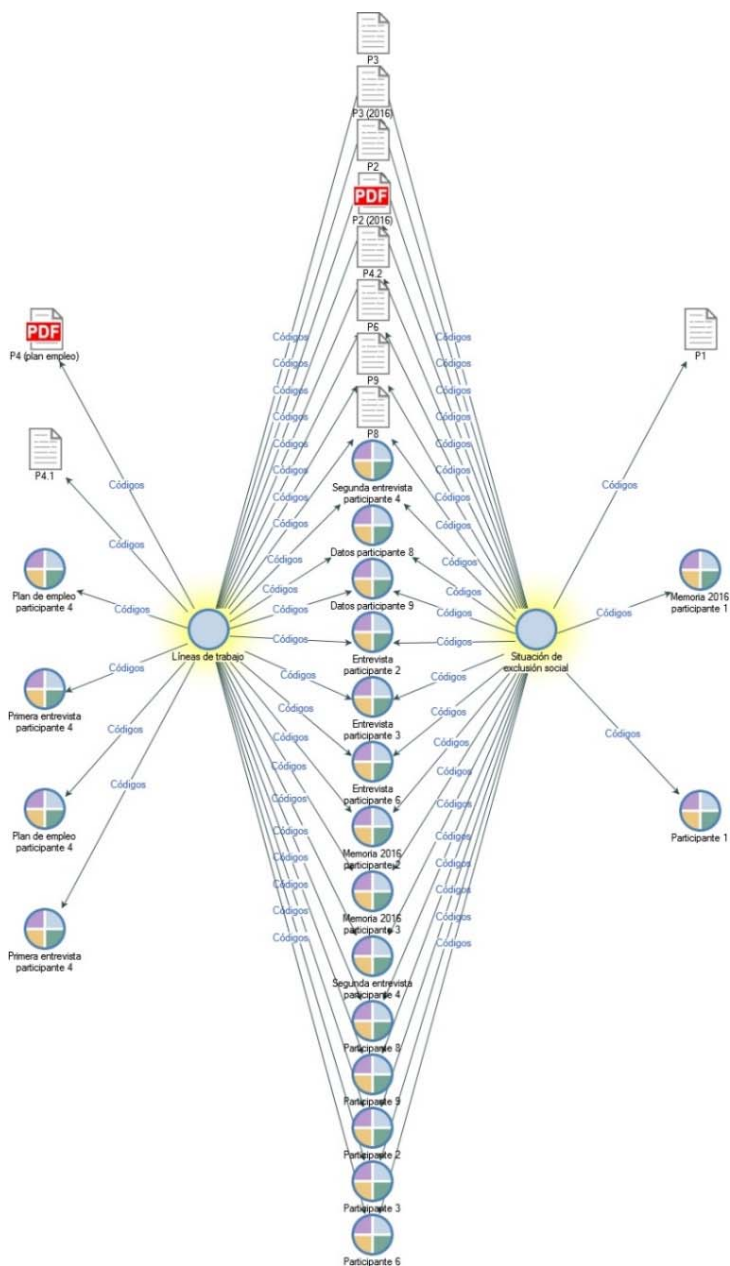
P3
P3 (2016)
P2
PDF
P2 (2016)
P4.2
P6
P9
P8
Segunda entrevista participante 4
Datos participante 8
Datos participante 9
Entrevista participante 2
Entrevista participante 3
Entrevista participante 6
Memoria 2016 participante 2
Memoria 2016 participante 3
Segunda entrevista participante 4
Participante 8
Participante 9
Participante 2
Participante 3
Participante 6

PDF
P4 (plan empleo)
P4.1
Plan de empleo participante 4
Primera entrevista participante 4
Plan de empleo participante 4
Primera entrevista participante 4

Líneas de trabajo

Situación de exclusión social

P1
Memoria 2016 participante 1
Participante 1

Códigos Códigos Códigos Códigos Códigos Códigos Códigos Códigos Códigos Códigos Códigos Códigos Códigos Códigos Códigos Códigos Códigos Códigos Códigos Códigos Códigos Códigos Códigos Códigos Códigos Códigos Códigos Códigos Códigos Códigos Códigos Códigos Códigos Códigos Códigos Códigos Códigos Códigos Códigos Códigos Códigos Códigos Códigos Códigos Códigos Códigos Códigos Códigos Códigos Códigos Códigos Códigos Códigos